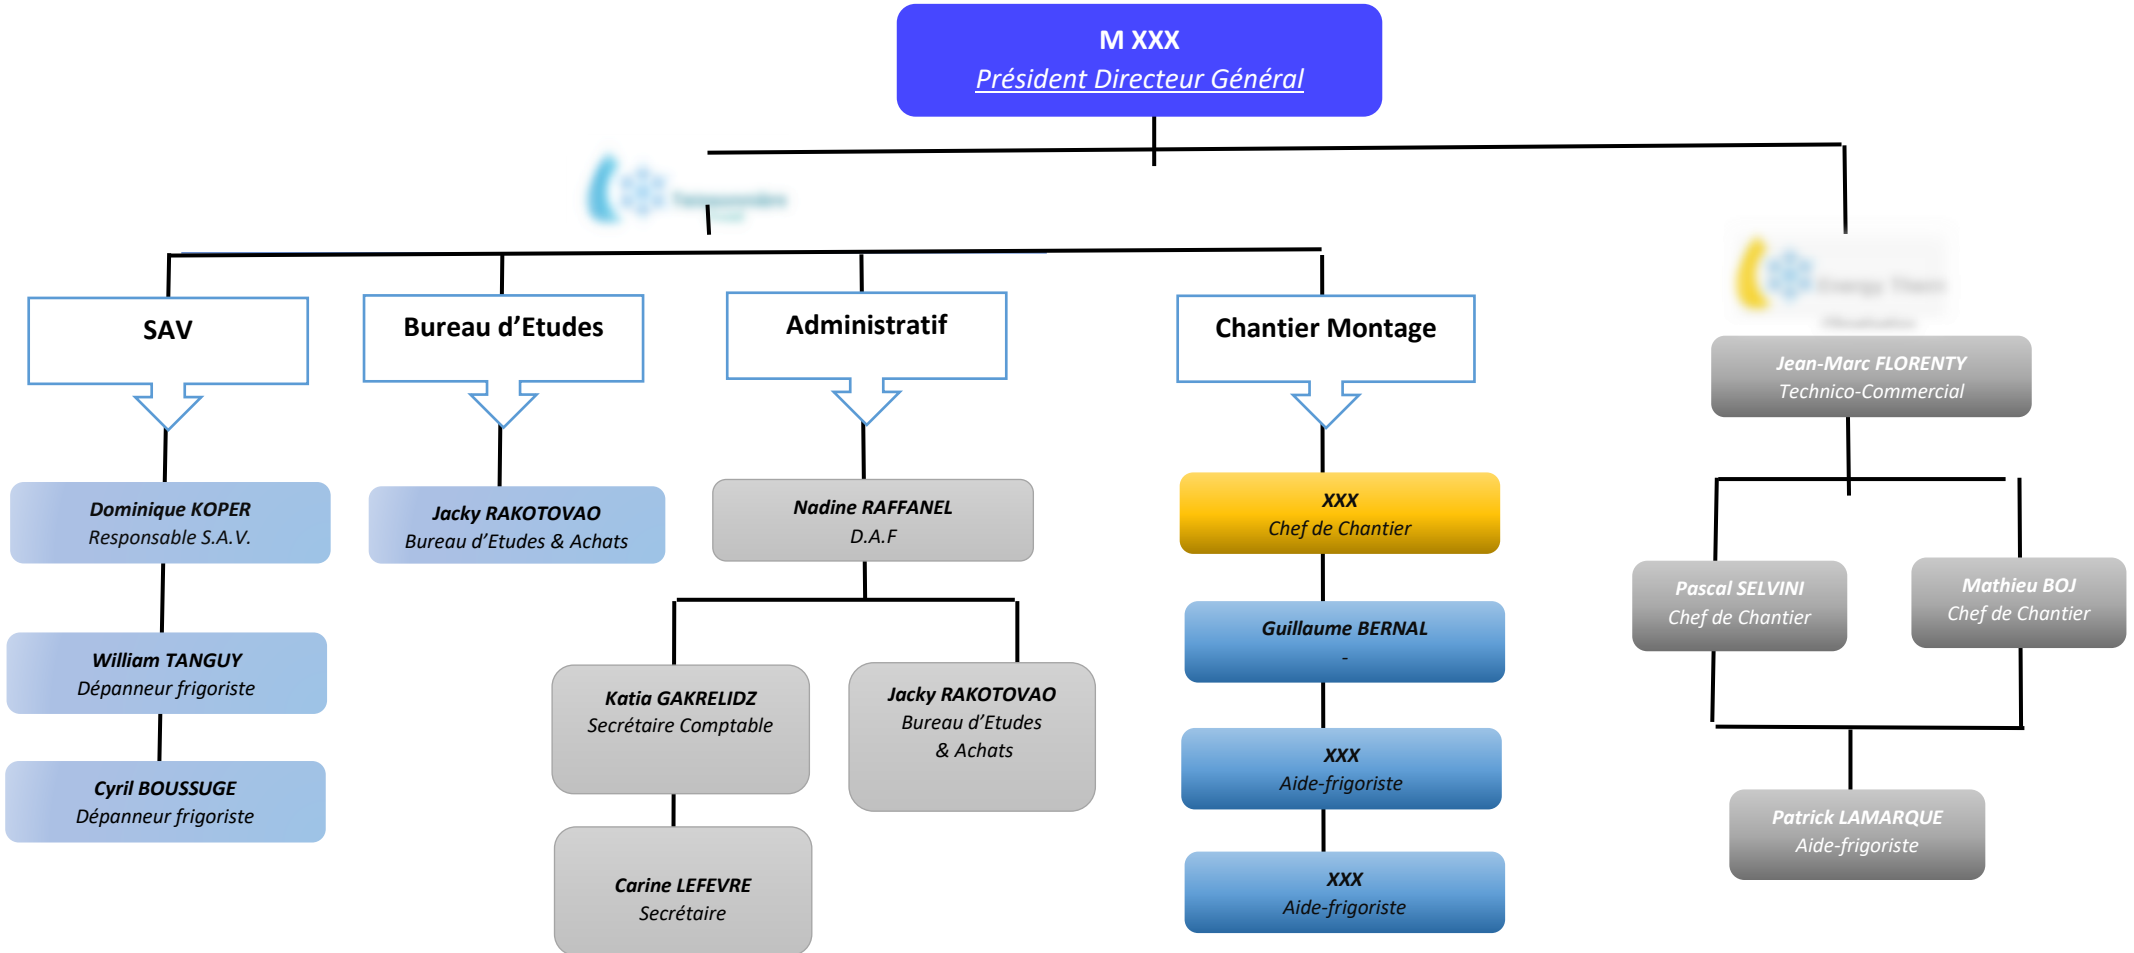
M XXX
Président Directeur Général

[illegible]

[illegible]

SAV

Dominique KOPER
Responsable S.A.V.

William TANGUY
Dépanneur frigoriste

Cyril BOUSSUGE
Dépanneur frigoriste

Bureau d'Etudes

Jacky RAKOTOVAO
Bureau d'Etudes & Achats

Administratif

Nadine RAFFANEL
D.A.F

Katia GAKRELIDZ
Secrétaire Comptable

Carine LEFEVRE
Secrétaire

Jacky RAKOTOVAO
Bureau d'Etudes
& Achats

Chantier Montage

XXX
Chef de Chantier

Guillaume BERNAL
-

XXX
Aide-frigoriste

XXX
Aide-frigoriste

Jean-Marc FLORENTY
Technico-Commercial

Pascal SELVINI
Chef de Chantier

Mathieu BOJ
Chef de Chantier

Patrick LAMARQUE
Aide-frigoriste